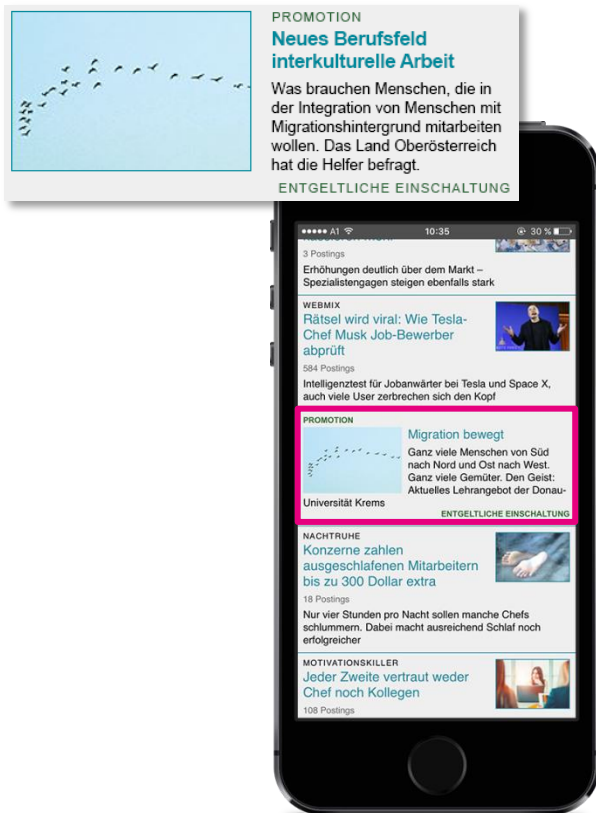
PROMOTION
Neues Berufsfeld interkulturelle Arbeit
Was brauchen Menschen, die in der Integration von Menschen mit Migrationshintergrund mitarbeiten wollen. Das Land Oberösterreich hat die Helfer befragt.
ENTGELTLICHE EINSCHALTUNG

●●●●● A1 10:35 30 %
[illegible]
3 Postings
Erhöhungen deutlich über dem Markt – Spezialistengagen steigen ebenfalls stark

WEBMIX
Rätsel wird viral: Wie Tesla-Chef Musk Job-Bewerber abprüft
584 Postings
Intelligenztest für Jobanwärter bei Tesla und Space X, auch viele User zerbrechen sich den Kopf

PROMOTION
Migration bewegt
Ganz viele Menschen von Süd nach Nord und Ost nach West. Ganz viele Gemüter. Den Geist: Aktuelles Lehrangebot der Donau-Universität Krems
ENTGELTLICHE EINSCHALTUNG

NACHTRUHE
Konzerne zahlen ausgeschlafenen Mitarbeitern bis zu 300 Dollar extra
18 Postings
Nur vier Stunden pro Nacht sollen manche Chefs schlummern. Dabei macht ausreichend Schlaf noch erfolgreicher

MOTIVATIONSKILLER
Jeder Zweite vertraut weder Chef noch Kollegen
108 Postings